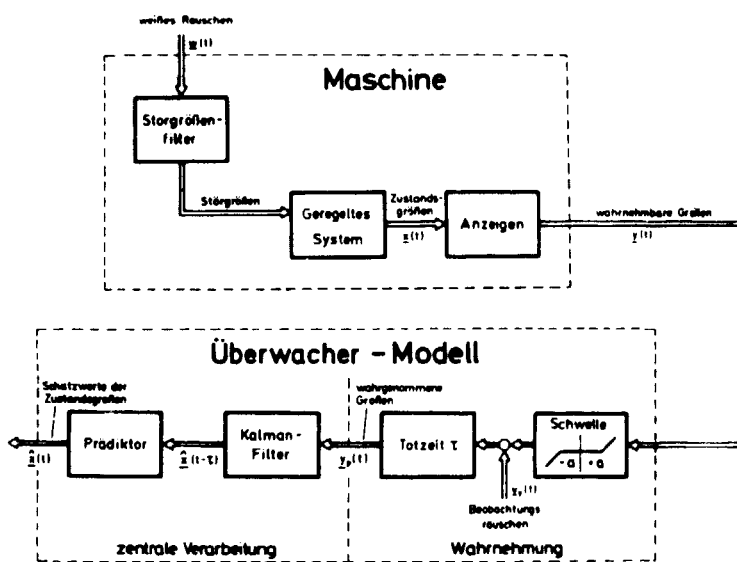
weißes Rauschen

$\underline{w}(t)$

Maschine

Störgrößenfilter

Störgrößen

Geregeltes System

Zustandsgrößen

$\underline{x}(t)$

Anzeigen

wahrnehmbare Größen

$\underline{y}(t)$

Überwacher - Modell

Schätzwerte der Zustandsgrößen

$\hat{\underline{x}}(t)$

Prädiktor

$\hat{\underline{x}}(t-\tau)$

Kalman-Filter

wahrgenommene Größen

$\underline{y}_p(t)$

Totzeit $\tau$

$\underline{v}_y(t)$

Beobachtungsrauschen

Schwelle

$-a$ $+a$

zentrale Verarbeitung

Wahrnehmung